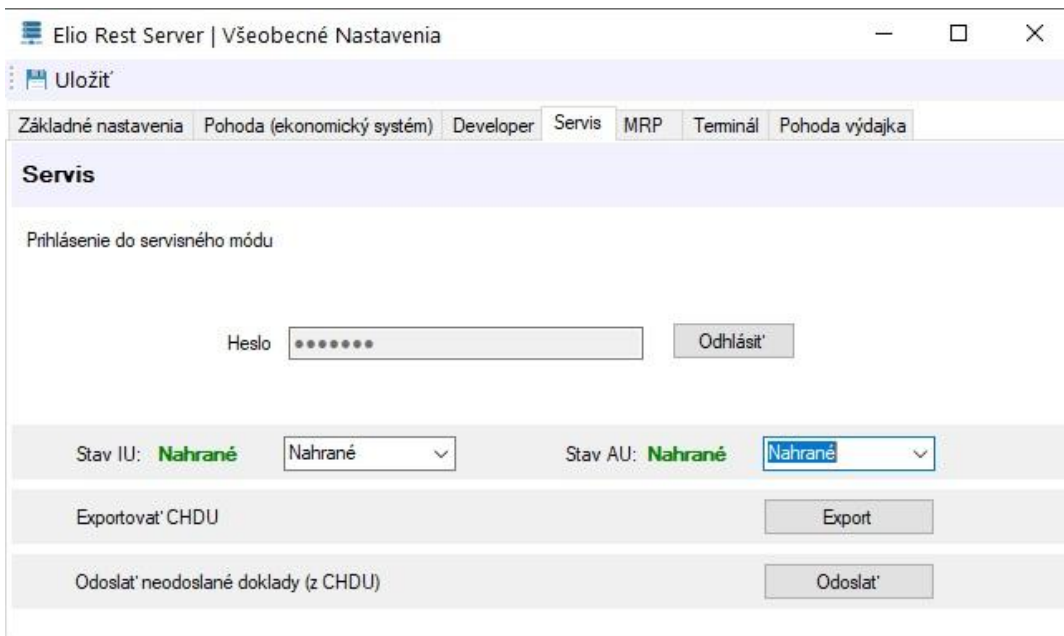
Elio Rest Server | Všeobecné Nastavenia

Uložiť

Základné nastavenia | Pohoda (ekonomický systém) | Developer | Servis | MRP | Terminál | Pohoda výdajka

Servis

Prihlásenie do servisného módu

Heslo ••••••• Odhlásiť

Stav IU: Nahrané Nahrané

Stav AU: Nahrané Nahrané

Exportovať CHDU Export

Odoslať neodoslané doklady (z CHDU) Odoslať